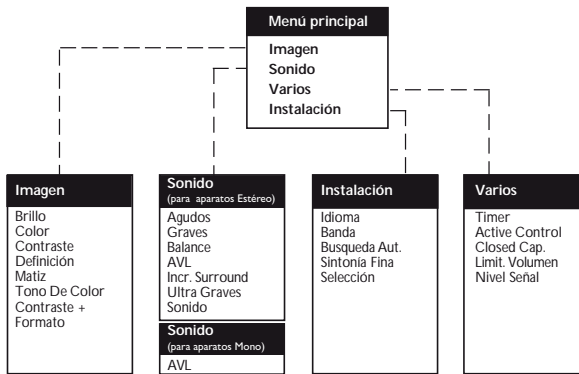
Menú principal
Imagen
Sonido
Varios
Instalación

Imagen
Brillo
Color
Contraste
Definición
Matiz
Tono De Color
Contraste +
Formato

Sonido
(para aparatos Estéreo)
Agudos
Graves
Balance
AVL
Incr. Surround
Ultra Graves
Sonido

Sonido
(para aparatos Mono)
AVL

Instalación
Idioma
Banda
Busqueda Aut.
Sintonía Fina
Selección

Varios
Timer
Active Control
Closed Cap.
Limit. Volumen
Nivel Señal